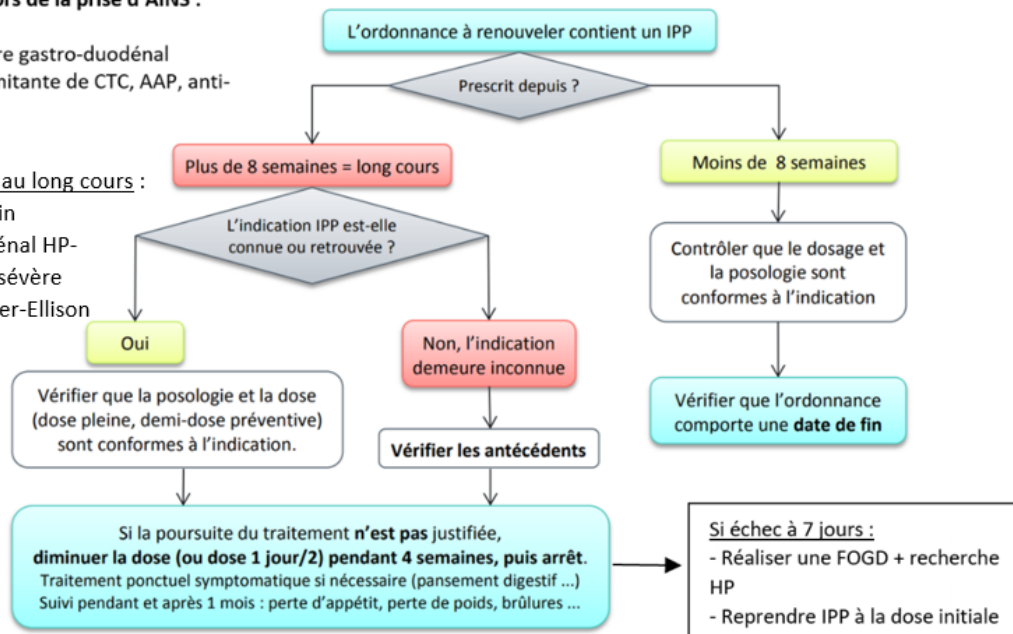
ors de la prise d'AINS :

re gastro-duodénal
nitante de CTC, AAP, anti-

au long cours :
in
énal HP-
sévère
er-Ellison

L'ordonnance à renouveler contient un IPP

Prescrit depuis ?

Plus de 8 semaines = long cours

Moins de 8 semaines

L'indication IPP est-elle connue ou retrouvée ?

Contrôler que le dosage et la posologie sont conformes à l'indication

Oui

Non, l'indication demeure inconnue

Vérifier que la posologie et la dose (dose pleine, demi-dose préventive) sont conformes à l'indication.

Vérifier les antécédents

Vérifier que l'ordonnance comporte une **date de fin**

Si la poursuite du traitement **n'est pas** justifiée, **diminuer la dose (ou dose 1 jour/2) pendant 4 semaines, puis arrêt**.
Traitement ponctuel symptomatique si nécessaire (pansement digestif ...)
Suivi pendant et après 1 mois : perte d'appétit, perte de poids, brûlures ...

Si échec à 7 jours :
- Réaliser une FOGD + recherche HP
- Reprendre IPP à la dose initiale